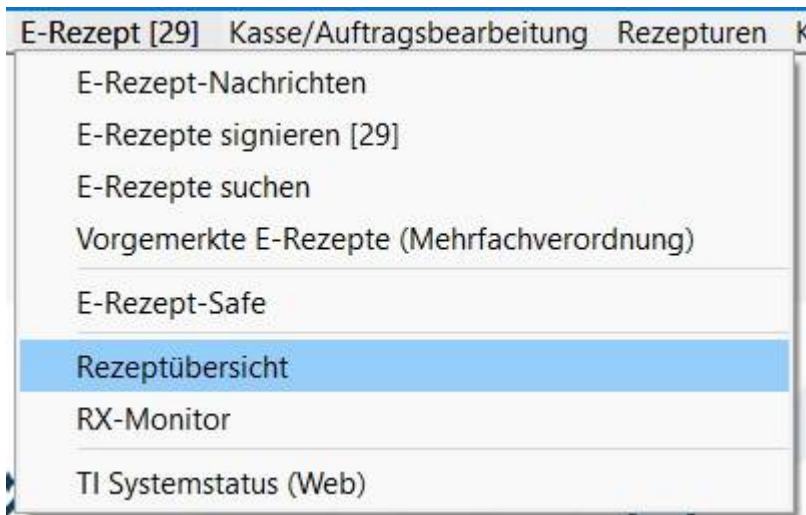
E-Rezept [29] Kasse/Auftragsbearbeitung Rezepturen

E-Rezept-Nachrichten
E-Rezepte signieren [29]
E-Rezepte suchen
Vorgemerkte E-Rezepte (Mehrfachverordnung)
E-Rezept-Safe
Rezeptübersicht
RX-Monitor
TI Systemstatus (Web)